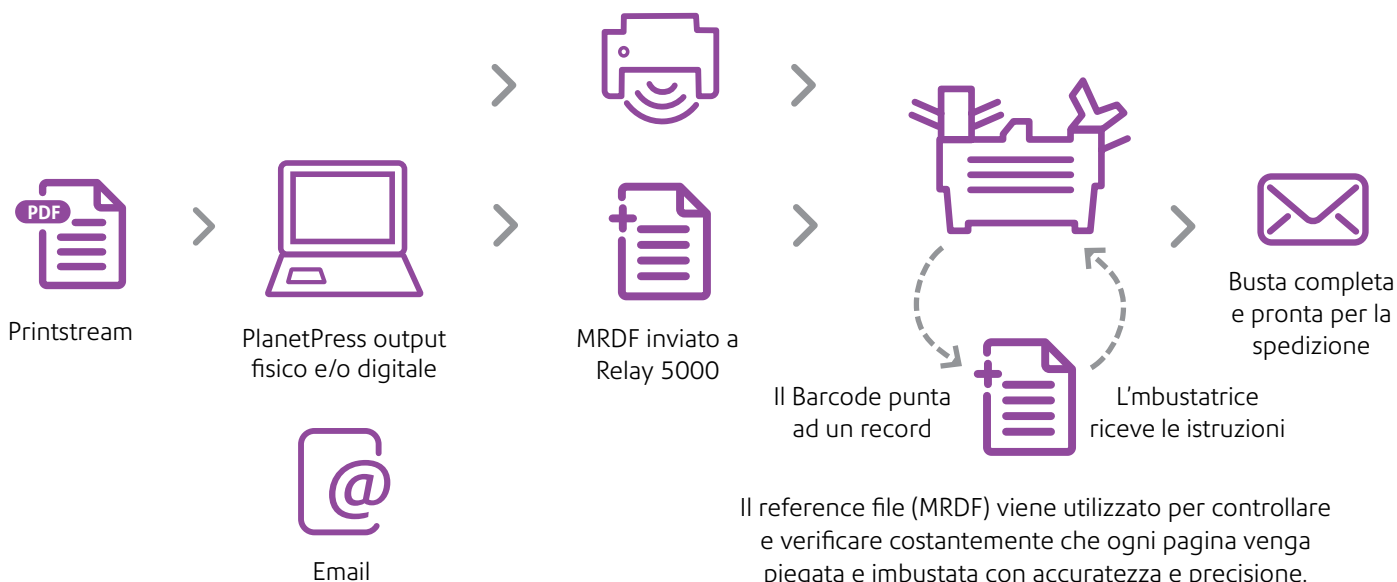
PDF

Printstream

PlanetPress output fisico e/o digitale

@

Email

MRDF inviato a Relay 5000

Il Barcode punta ad un record

L'mbustatrice riceve le istruzioni

Busta completa e pronta per la spedizione

Il reference file (MRDF) viene utilizzato per controllare e verificare costantemente che ogni pagina venga piegata e imbustata con accuratezza e precisione.